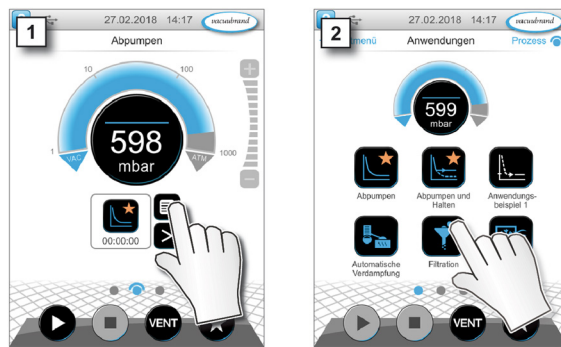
1

27.02.2018 14:17 vacuubrand

Abpumpen

10

100

1

1000

VAC

ATM

598

mbar

00:00:00

VENT

2

27.02.2018 14:17 vacuubrand

menü

Anwendungen

Prozess

599

mbar

Abpumpen

Abpumpen und Halten

Anwendungsbeispiel 1

Automatische Verdampfung

Filtration

VENT